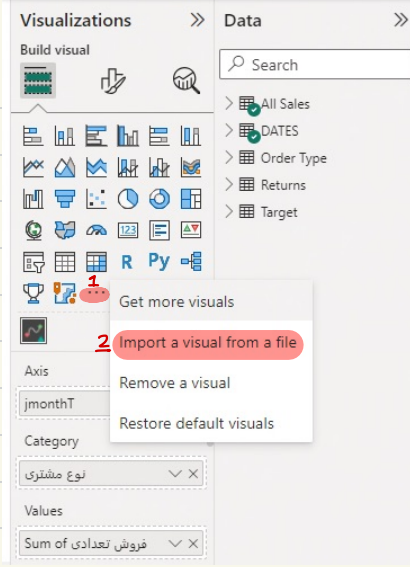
Visualizations
Build visual

Data
Search
All Sales
DATES
Order Type
Returns
Target

R Py
1
Get more visuals
2
Import a visual from a file
Remove a visual
Restore default visuals

Axis
jmonthT
Category
نوع مشتری
Values
Sum of فروش تعدادی